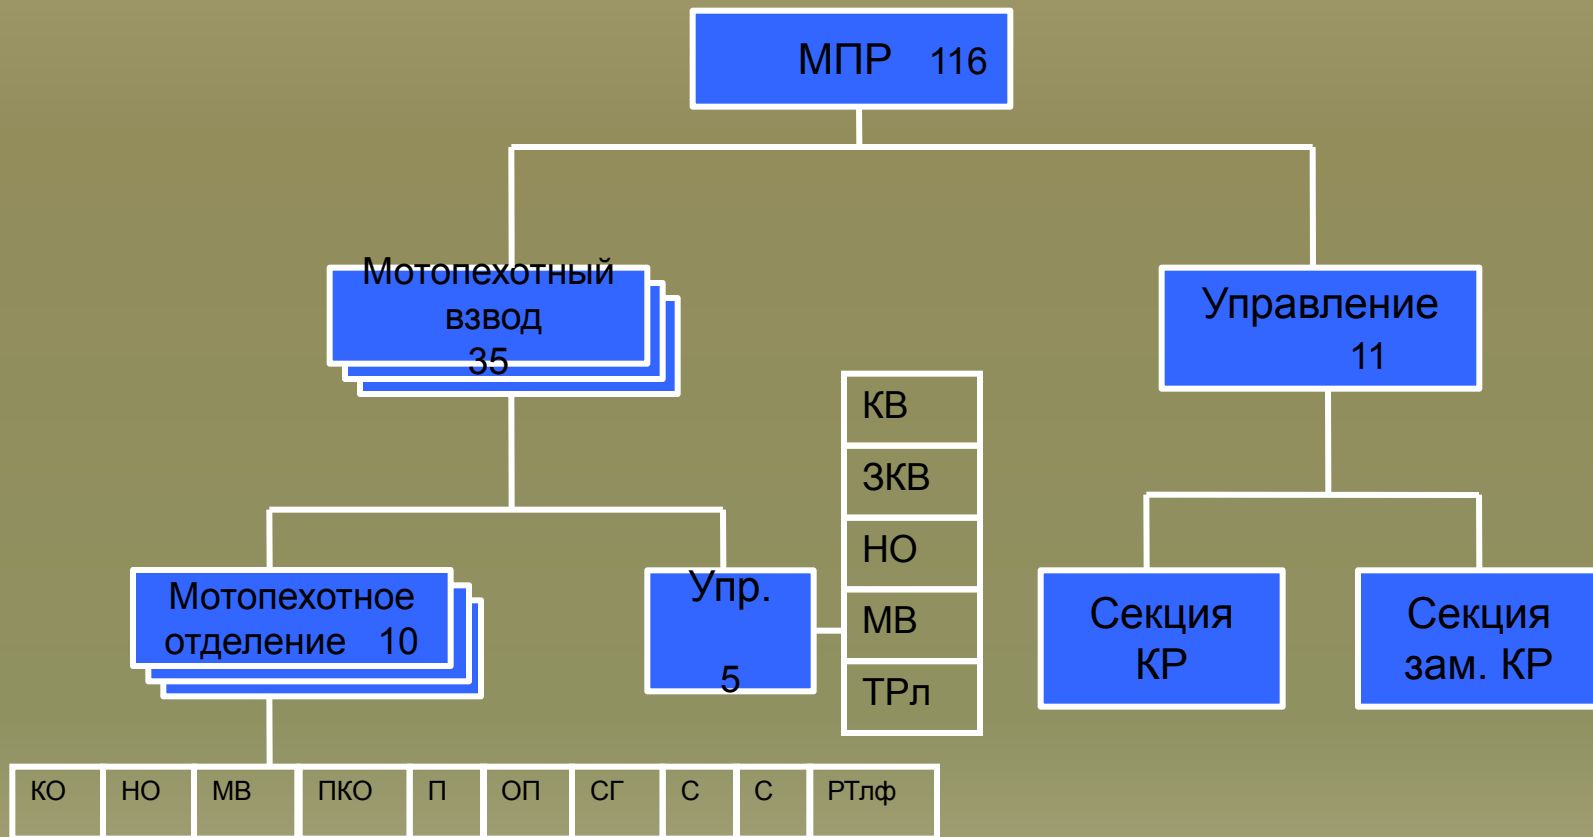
МПР 116

Мотопехотный взвод 35

Управление 11

КВ
ЗКВ
НО
МВ
ТРл

Мотопехотное отделение 10

Упр. 5

Секция КР

Секция зам. КР

| КО | НО | МВ | ПКО | П | ОП | СГ | С | С | РТлф |
|---|---|---|---|---|---|---|---|---|---|